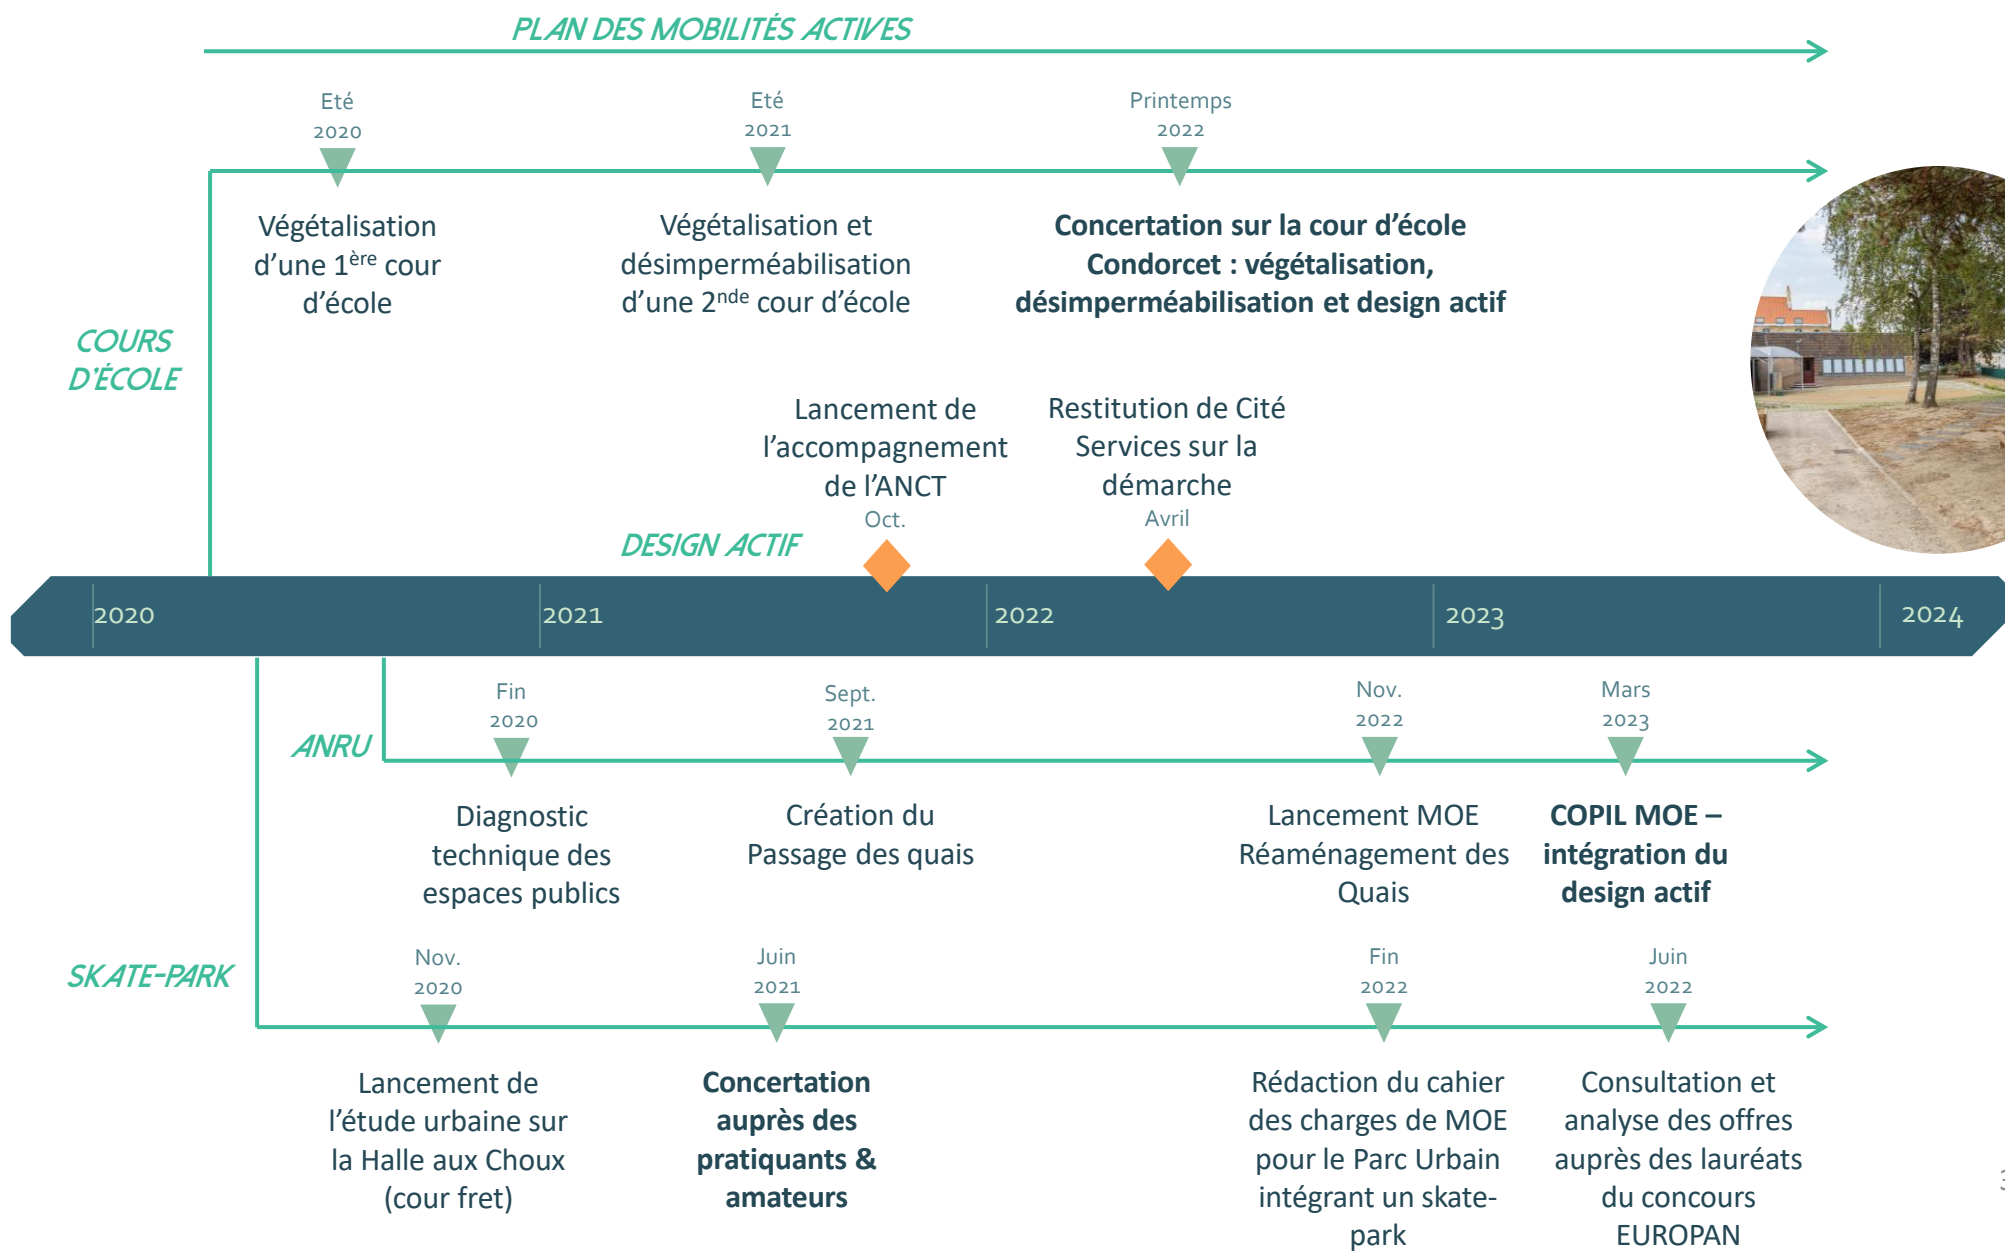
PLAN DES MOBILITÉS ACTIVES

Eté 2020

Végétalisation d'une 1$^{ère}$ cour d'école

Eté 2021

Végétalisation et désimperméabilisation d'une 2$^{nde}$ cour d'école

Printemps 2022

**Concertation sur la cour d'école Condorcet : végétalisation, désimperméabilisation et design actif**

COURS D'ÉCOLE

Lancement de l'accompagnement de l'ANCT
Oct.

Restitution de Cité Services sur la démarche
Avril

DESIGN ACTIF

2020 2021 2022 2023 2024

ANRU

Fin 2020

Diagnostic technique des espaces publics

Sept. 2021

Création du Passage des quais

Nov. 2022

Lancement MOE Réaménagement des Quais

Mars 2023

**COPIL MOE – intégration du design actif**

SKATE-PARK

Nov. 2020

Lancement de l'étude urbaine sur la Halle aux Choux (cour fret)

Juin 2021

**Concertation auprès des pratiquants & amateurs**

Fin 2022

Rédaction du cahier des charges de MOE pour le Parc Urbain intégrant un skate-park

Juin 2022

Consultation et analyse des offres auprès des lauréats du concours EUROPAN